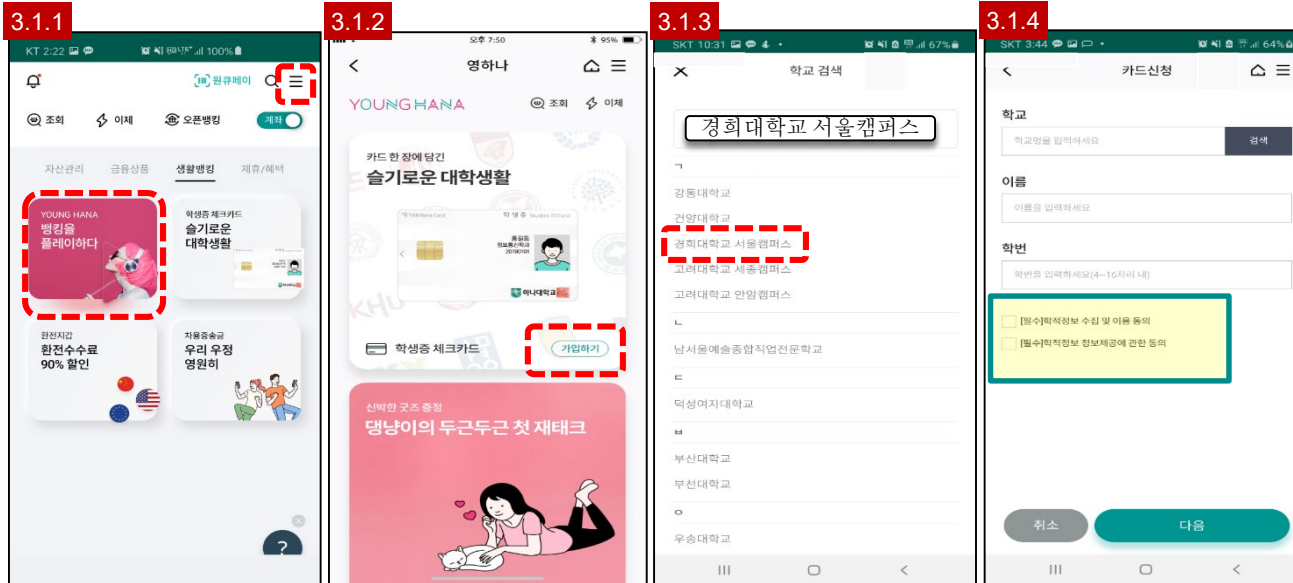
3.1.1

KT 2:22 100%

원큐페이

조회 이체 오픈뱅킹 계좌

자산관리 금융상품 생활뱅킹 제휴/혜택

YOUNG HANA 뱅킹을 플레이하다

학생증 체크카드 슬기로운 대학생활

환전지갑 환전수수료 90% 할인

차용중송금 우리 우정 영원히

3.1.2

오후 7:50 95%

영하나

YOUNG HANA 조회 이체

카드 한 장에 담긴 슬기로운 대학생활

학생증 체크카드 가입하기

신박한 굿즈 증정 댕냥이의 두근두근 첫 재태크

3.1.3

SKT 10:31 67%

학교 검색

경희대학교 서울캠퍼스

ㄱ

강동대학교

건양대학교

경희대학교 서울캠퍼스

고려대학교 세종캠퍼스

고려대학교 안암캠퍼스

ㄴ

남서울예술종합직업전문학교

ㄷ

덕성여자대학교

ㅂ

부산대학교

부천대학교

ㅇ

우송대학교

3.1.4

SKT 3:44 64%

카드신청

학교

학교명을 입력하세요 검색

이름

이름을 입력하세요

학번

학번을 입력하세요(4~16자리 내)

[필수]학적정보 수집 및 이용 동의

[필수]학적정보 정보제공에 관한 동의

취소 다음